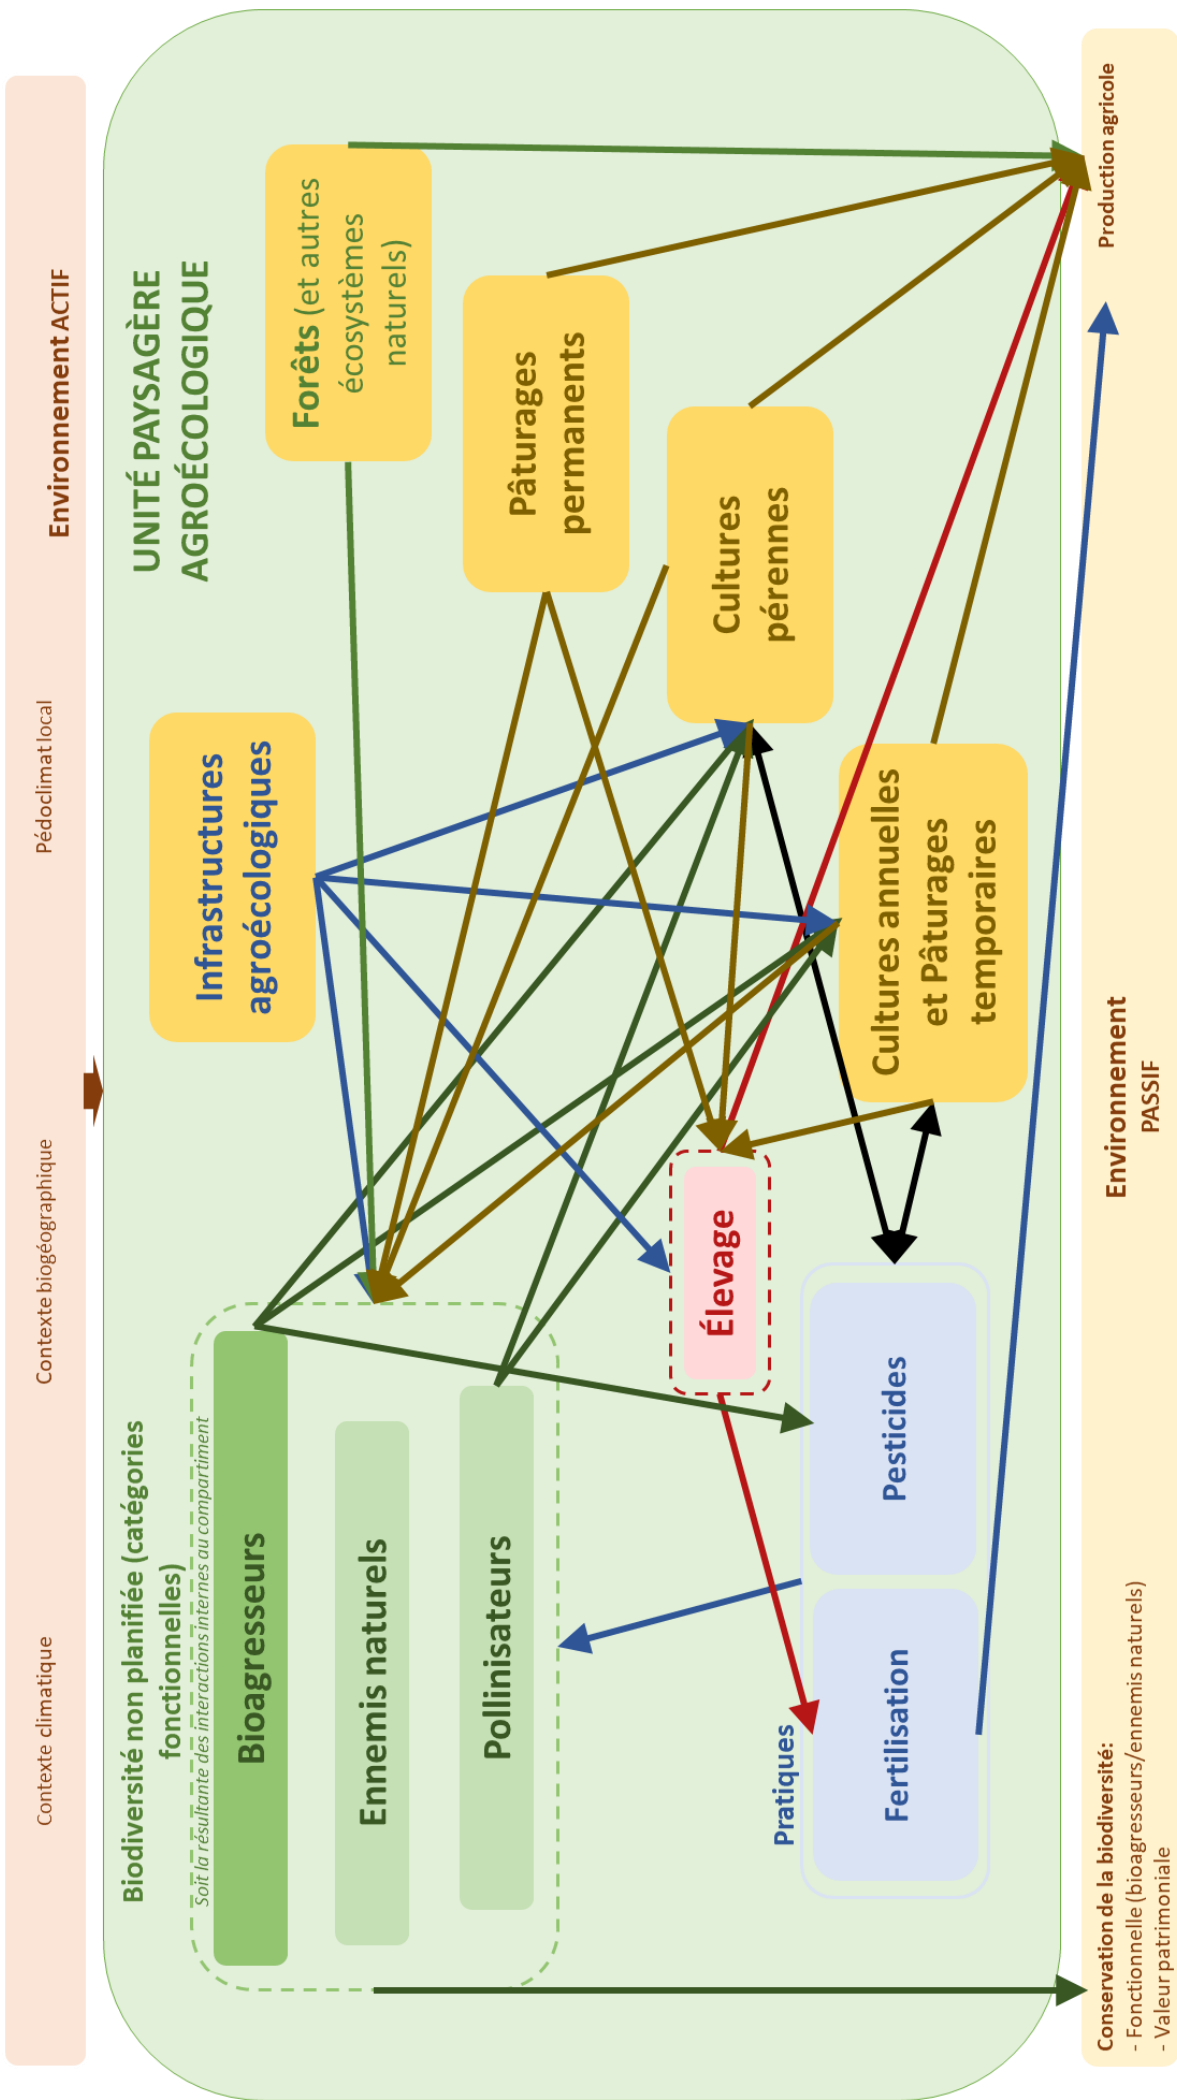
Environnement ACTIF

Pédoclimat local

Contexte biogéographique

Contexte climatique

UNITÉ PAYSAGÈRE AGROÉCOLOGIQUE

Forêts (et autres écosystèmes naturels)

Pâturages permanents

Cultures pérennes

Infrastructures agroécologiques

Cultures annuelles et Pâturages temporaires

Élevage

Biodiversité non planifiée (catégories fonctionnelles)

Soit la résultante des interactions internes au compartiment

Bioagresseurs

Ennemis naturels

Pollinisateurs

Pesticides

Fertilisation

Pratiques

Production agricole

Environnement PASSIF

Conservation de la biodiversité:
- Fonctionnelle (bioagresseurs/ennemis naturels)
- Valeur patrimoniale